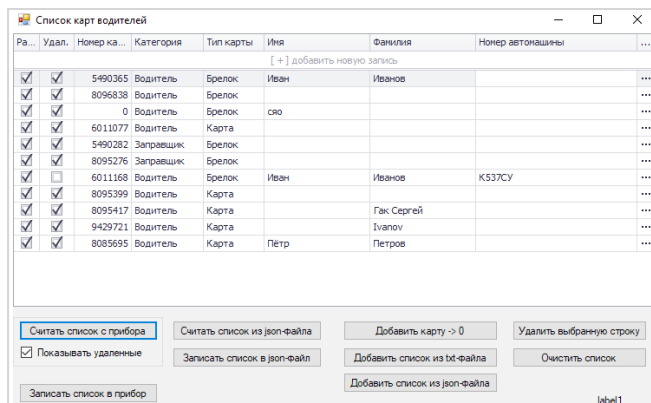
Список карт водителей

| Ра... | Удал. | Номер ка... | Категория | Тип карты | Имя | Фамилия | Номер автомашины | ... |
|---|---|---|---|---|---|---|---|---|
| [ + ] добавить новую запись | | | | | | | | |
| ☑ | ☑ | 5490365 | Водитель | Брелок | Иван | Иванов | | ... |
| ☑ | ☑ | 8096838 | Водитель | Брелок | | | | ... |
| ☑ | ☑ | 0 | Водитель | Брелок | сяо | | | ... |
| ☑ | ☑ | 6011077 | Водитель | Карта | | | | ... |
| ☑ | ☑ | 5490282 | Заправщик | Брелок | | | | ... |
| ☑ | ☑ | 8095276 | Заправщик | Брелок | | | | ... |
| ☑ | ☐ | 6011168 | Водитель | Брелок | Иван | Иванов | К537СУ | ... |
| ☑ | ☑ | 8095399 | Водитель | Карта | | | | ... |
| ☑ | ☑ | 8095417 | Водитель | Карта | | Гак Сергей | | ... |
| ☑ | ☑ | 9429721 | Водитель | Карта | | Ivanov | | ... |
| ☑ | ☑ | 8085695 | Водитель | Карта | Пётр | Петров | | ... |

Считать список с прибора
Считать список из json-файла
Добавить карту -> 0
Удалить выбранную строку
☑ Показывать удаленные
Записать список в json-файл
Добавить список из txt-файла
Очистить список
Добавить список из json-файла
Записать список в прибор
label1